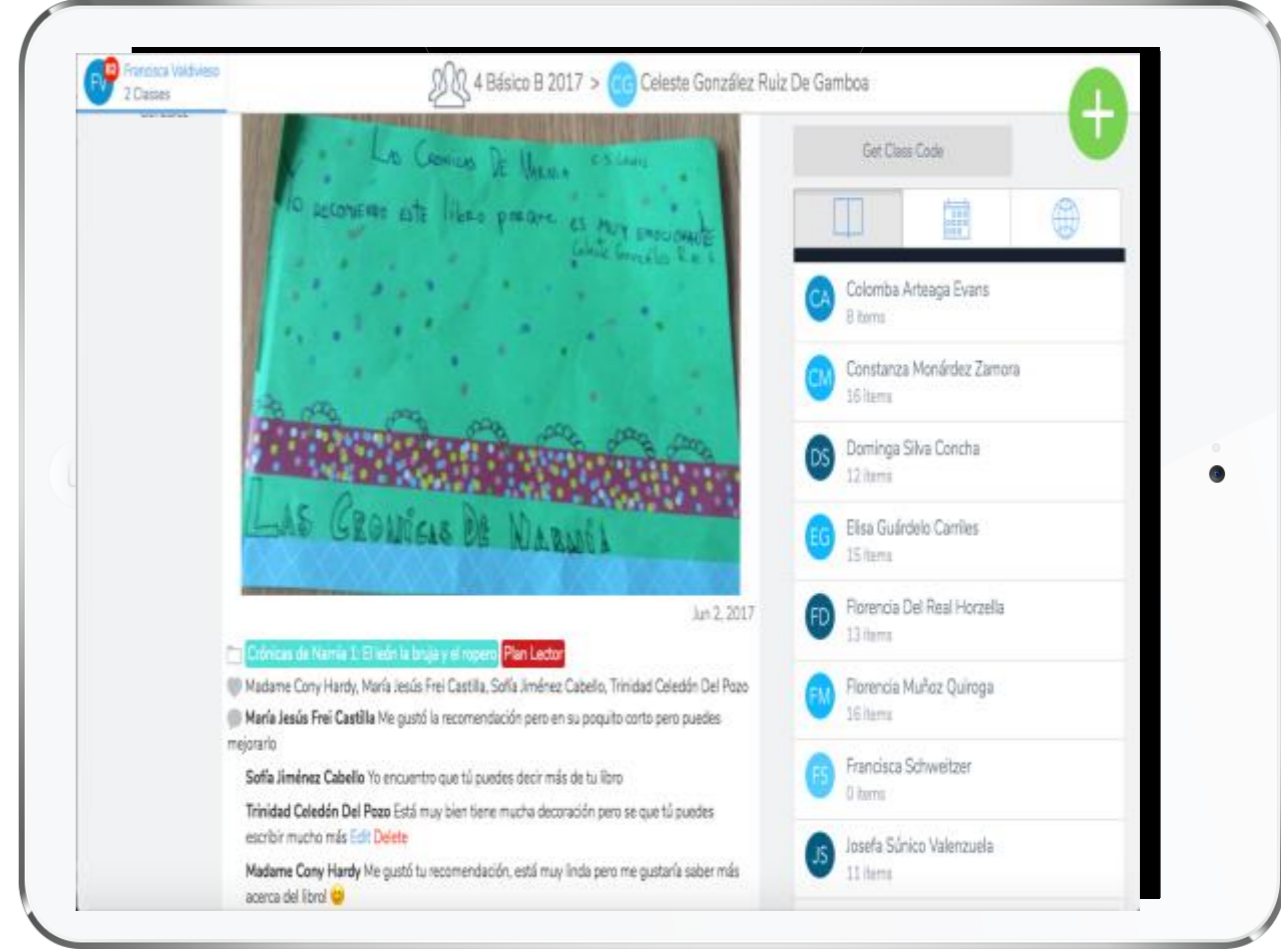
FV Francisca Valdivieso
2 Classes

4 Básico B 2017 > CG Celeste González Ruiz De Gamboa

+

Las Cronicas De Narnia C.S. Lewis
Yo recomiendo este libro porque es muy emocionante
Celeste González R. de G.

Las Cronicas De Narnia

Jun 2, 2017

Crónicas de Narnia 1: El león la bruja y el ropero Plan Lector

Madame Cony Hardy, María Jesús Frei Castilla, Sofía Jiménez Cabello, Trinidad Celedón Del Pozo

María Jesús Frei Castilla Me gustó la recomendación pero en su poquito corto pero puedes mejorarlo

Sofía Jiménez Cabello Yo encuentro que tú puedes decir más de tu libro

Trinidad Celedón Del Pozo Está muy bien tiene mucha decoración pero se que tú puedes escribir mucho más Edit Delete

Madame Cony Hardy Me gustó tu recomendación, está muy linda pero me gustaría saber más acerca del libro!

Get Class Code

CA Colomba Arteaga Evans
8 items

CM Constanza Monárdez Zamora
16 items

DS Dominga Silva Concha
12 items

EG Elisa Guárdelo Carriles
15 items

FD Florencia Del Real Horzella
13 items

FM Florencia Muñoz Quiroga
16 items

FS Francisca Schweitzer
0 items

JS Josefa Súnico Valenzuela
11 items